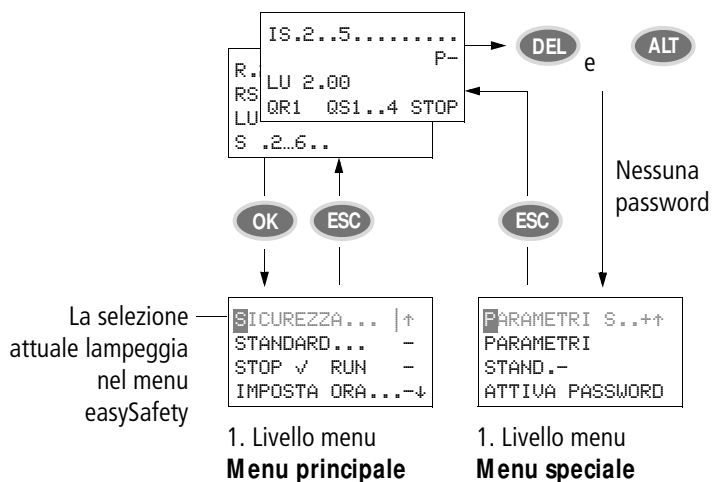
IS.2..5.........
P-
LU 2.00
QR1 QS1..4 STOP

R.
RS
LU
S .2…6..

DEL e ALT

Nessuna password

OK ESC ESC

La selezione attuale lampeggia nel menu easySafety

SICUREZZA... ↑
STANDARD... -
STOP √ RUN -
IMPOSTA ORA...-↓

PARAMETRI S..+↑
PARAMETRI
STAND.-
ATTIVA PASSWORD

1. Livello menu
Menu principale

1. Livello menu
Menu speciale